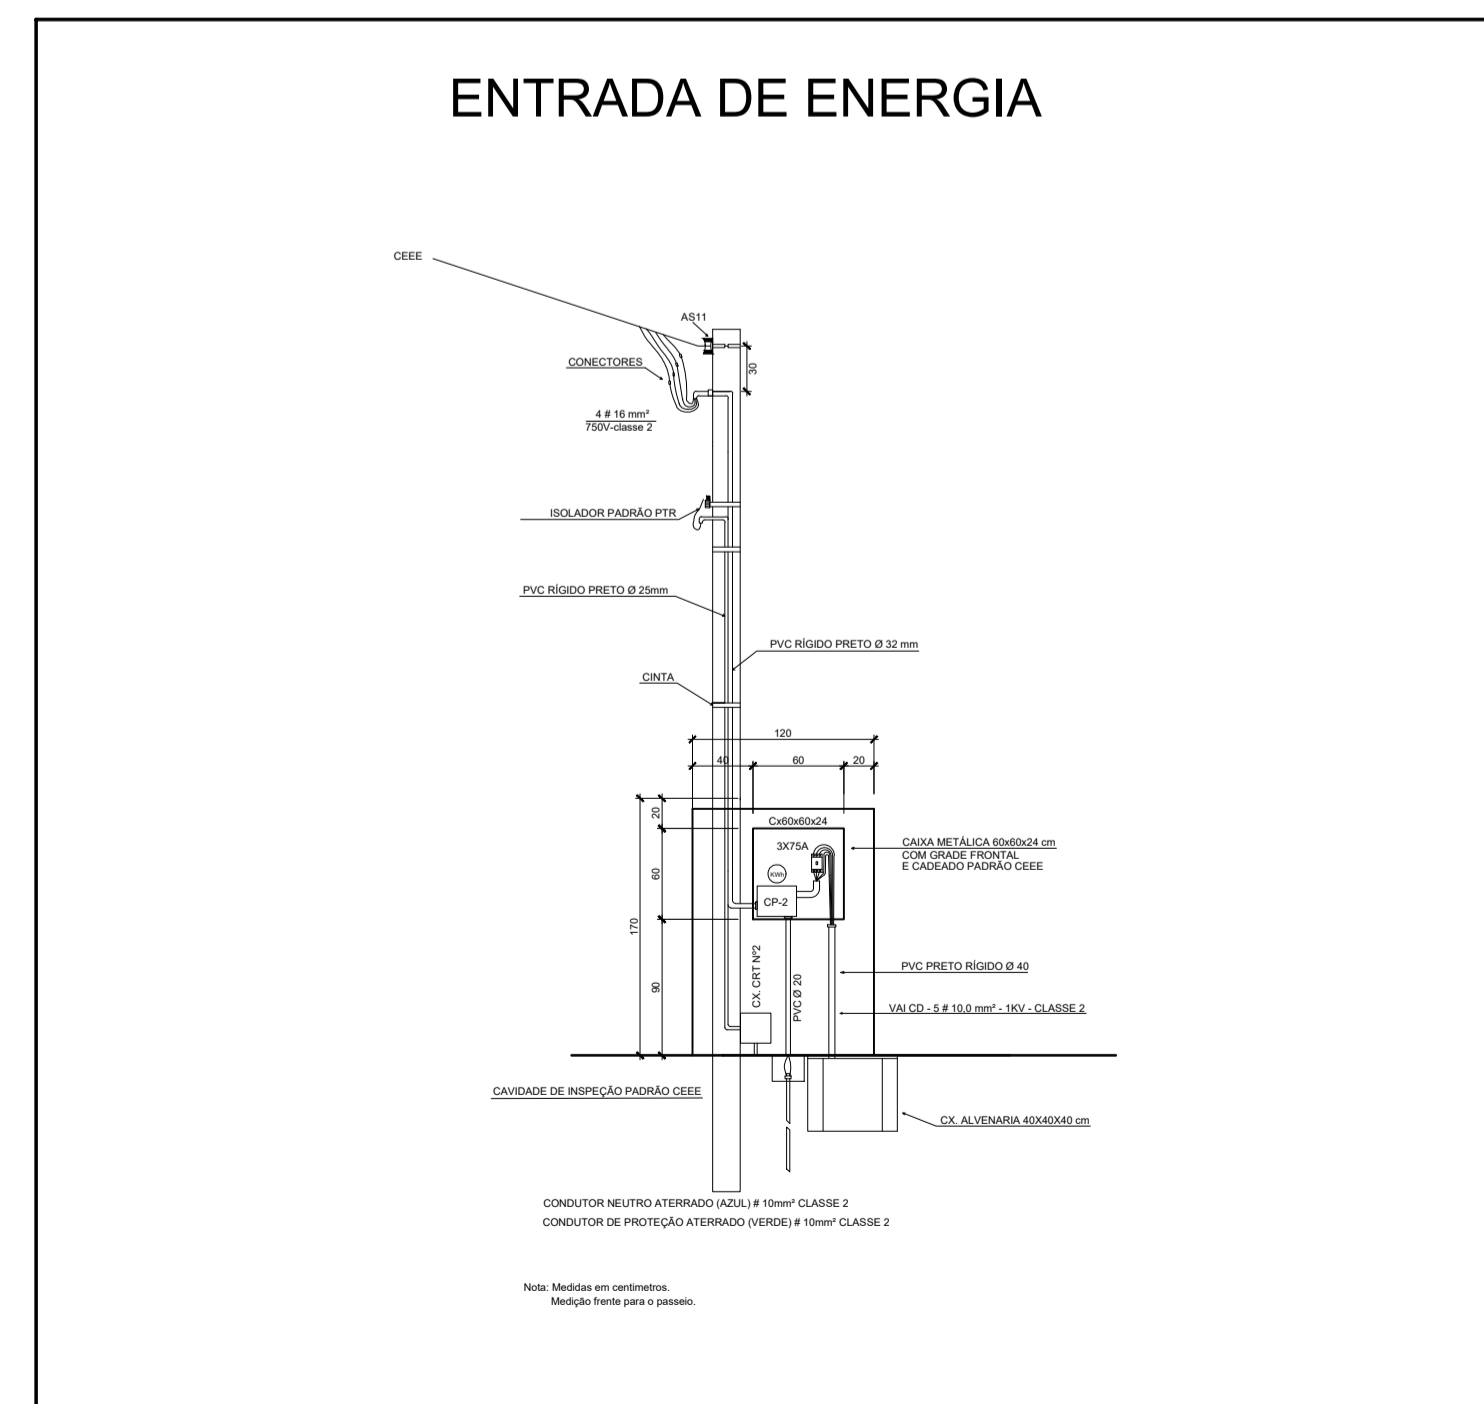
ENTRADA DE ENERGIA

CEEE

AS11

CONECTORES

30

4 # 16 mm²
750V-classe 2

ISOLADOR PADRÃO PTR

PVC RÍGIDO PRETO Ø 25mm

PVC RÍGIDO PRETO Ø 32 mm

CINTA

120

40

60

20

20

Cx60x60x24

3X75A

KWh

CAIXA METÁLICA 60x60x24 cm
COM GRADE FRONTAL
E CADEADO PADRÃO CEEE

60

CP-2

170

CX. CRT Nº2

PVC Ø 20

PVC PRETO RÍGIDO Ø 40

90

VAI CD - 5 # 10,0 mm² - 1KV - CLASSE 2

CAVIDADE DE INSPEÇÃO PADRÃO CEEE

CX. ALVENARIA 40X40X40 cm

CONDUTOR NEUTRO ATERRADO (AZUL) # 10mm² CLASSE 2
CONDUTOR DE PROTEÇÃO ATERRADO (VERDE) # 10mm² CLASSE 2

Nota: Medidas em centimetros.
Medição frente para o passeio.